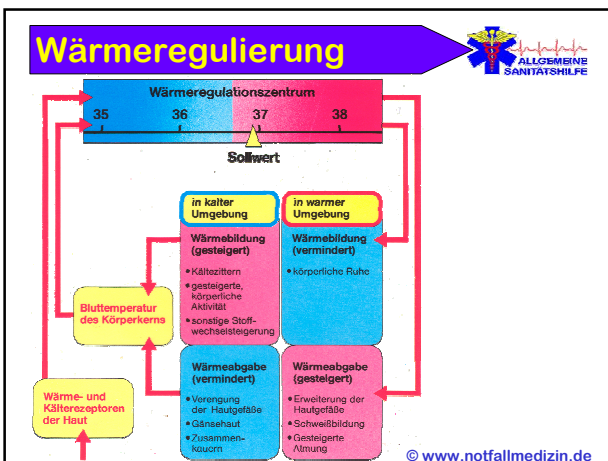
Wärmeregulierung

ALLGEMEINE SANITÄTSHILFE

Wärmeregulationszentrum

35 36 37 38

Sollwert

in kalter Umgebung

in warmer Umgebung

Wärmebildung (gesteigert)

- Kältezittern
- gesteigerte, körperliche Aktivität
- sonstige Stoffwechselsteigerung

Wärmebildung (vermindert)

- körperliche Ruhe

Bluttemperatur des Körperkerns

Wärmeabgabe (vermindert)

- Verengung der Hautgefäße
- Gänsehaut
- Zusammenkauern

Wärmeabgabe (gesteigert)

- Erweiterung der Hautgefäße
- Schweißbildung
- Gesteigerte Atmung

Wärme- und Kälterezeptoren der Haut

© www.notfallmedizin.de